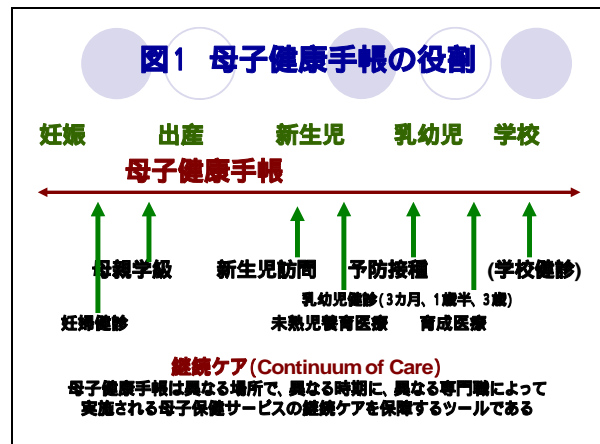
図1　母子健康手帳の役割

妊娠　出産　新生児　乳幼児　学校

母子健康手帳

母親学級　新生児訪問　予防接種　(学校健診)

乳幼児健診(3カ月、1歳半、3歳)

妊婦健診　未熟児養育医療　育成医療

継続ケア(Continuum of Care)

母子健康手帳は異なる場所で、異なる時期に、異なる専門職によって実施される母子保健サービスの継続ケアを保障するツールである